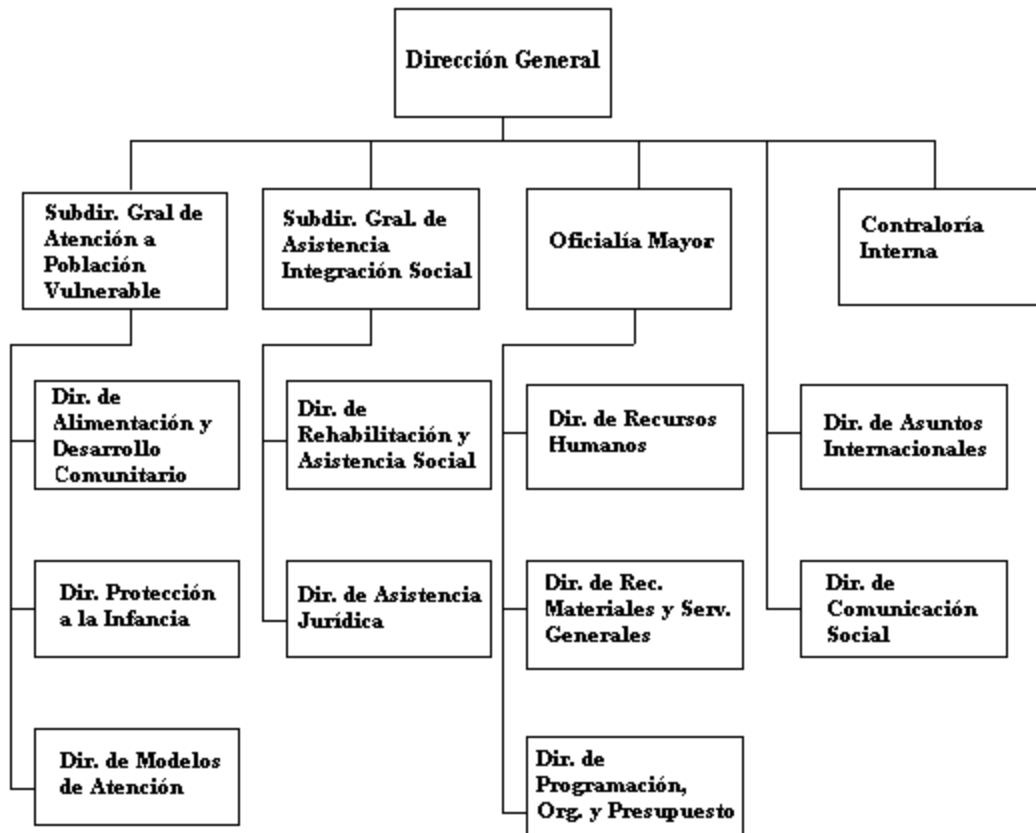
Dirección General

Subdir. Gral de Atención a Población Vulnerable

Dir. de Alimentación y Desarrollo Comunitario

Dir. Protección a la Infancia

Dir. de Modelos de Atención

Subdir. Gral. de Asistencia Integración Social

Dir. de Rehabilitación y Asistencia Social

Dir. de Asistencia Jurídica

Oficialía Mayor

Dir. de Recursos Humanos

Dir. de Rec. Materiales y Serv. Generales

Dir. de Programación, Org. y Presupuesto

Contraloría Interna

Dir. de Asuntos Internacionales

Dir. de Comunicación Social